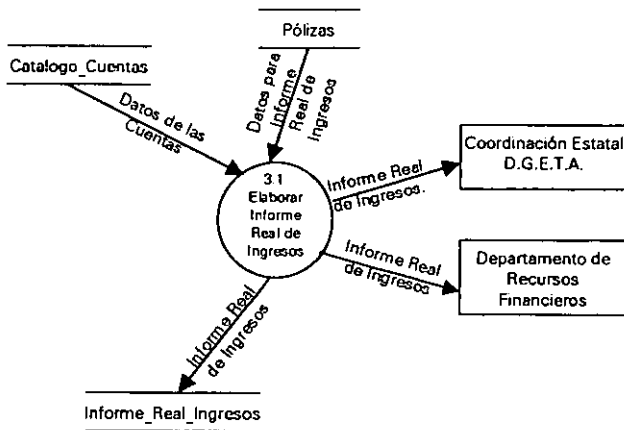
Pólizas

Catalogo_Cuentas

Datos de las Cuentas

Datos para Informe Real de Ingresos

3.1
Elaborar Informe Real de Ingresos

Informe Real de Ingresos.

Coordinación Estatal D.G.E.T.A.

Informe Real de Ingresos

Departamento de Recursos Financieros

Informe Real de Ingresos

Informe_Real_Ingresos